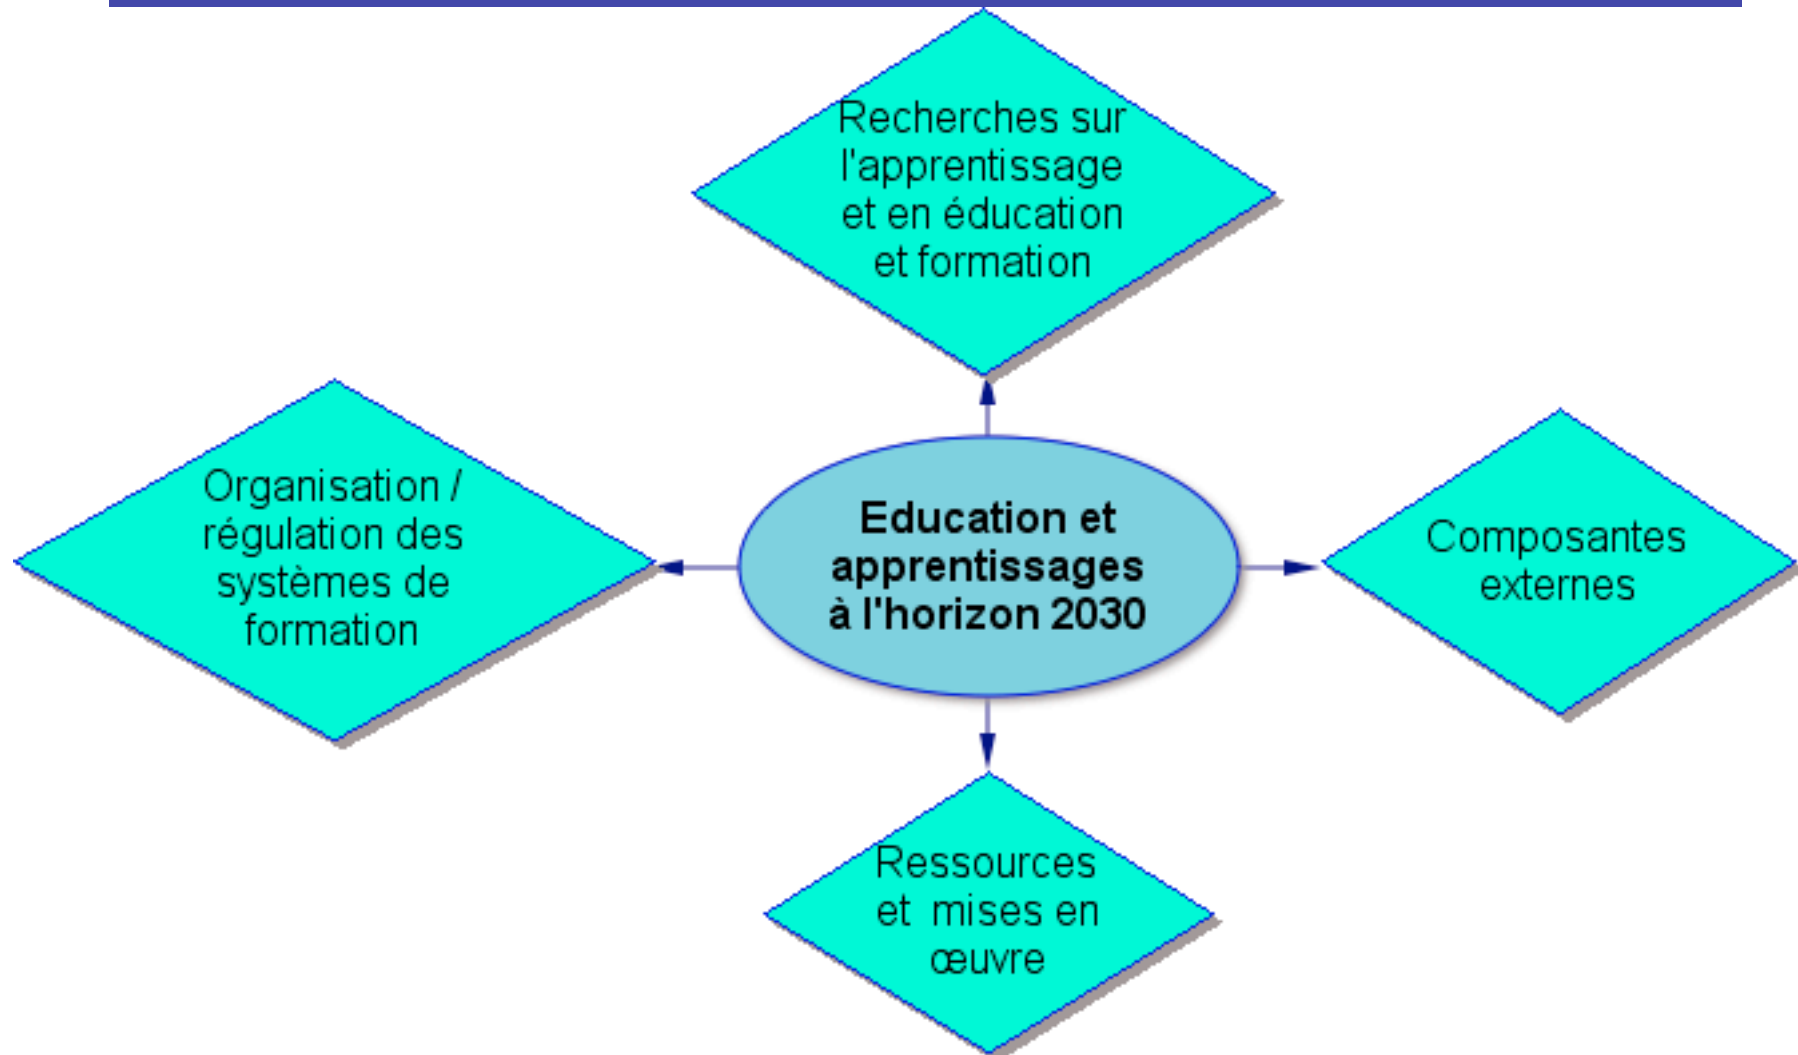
Recherches sur l'apprentissage et en éducation et formation

Organisation / régulation des systèmes de formation

Education et apprentissages à l'horizon 2030

Composantes externes

Ressources et mises en œuvre